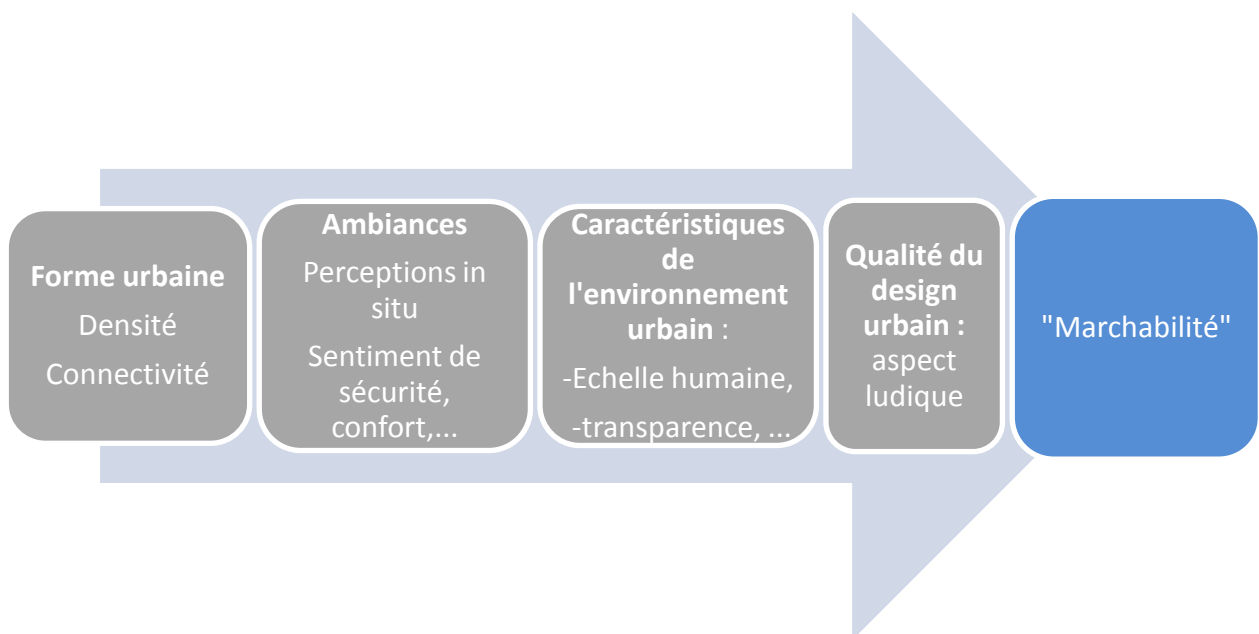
Forme urbaine
Densité
Connectivité

Ambiances
Perceptions in situ
Sentiment de sécurité, confort,...

Caractéristiques de l'environnement urbain :
-Echelle humaine,
-transparence, ...

Qualité du design urbain : aspect ludique

"Marchabilité"